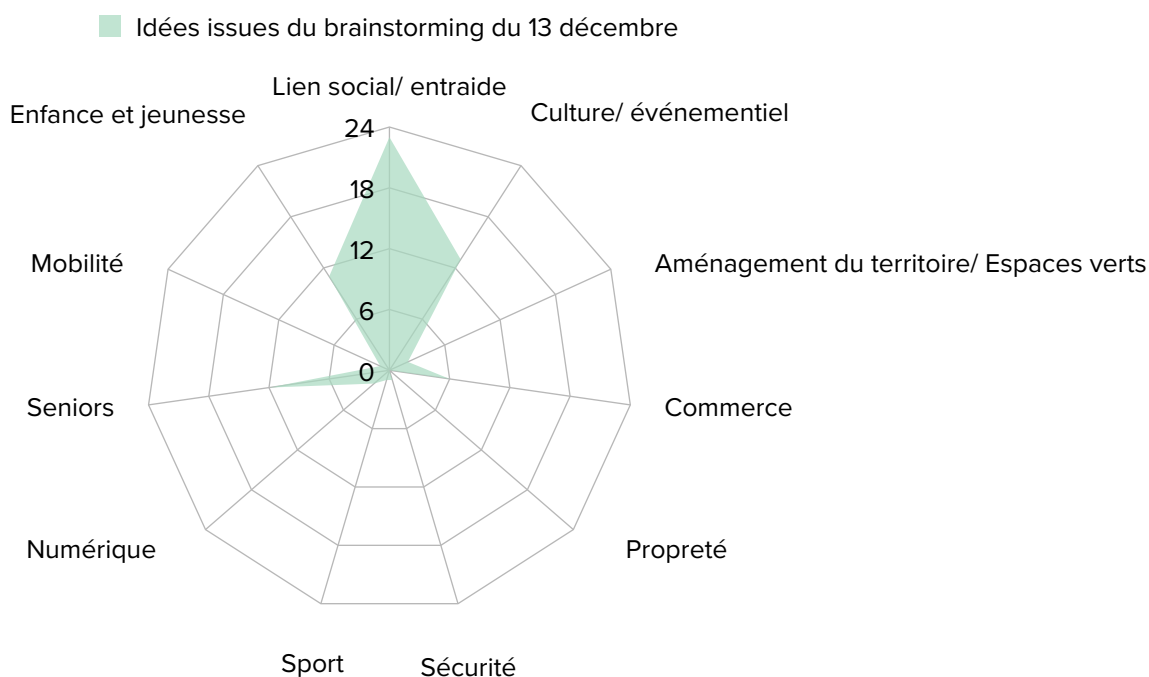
Idées issues du brainstorming du 13 décembre

Lien social/ entraide
Culture/ événementiel
Aménagement du territoire/ Espaces verts
Commerce
Propreté
Sécurité
Sport
Numérique
Seniors
Mobilité
Enfance et jeunesse

24
18
12
6
0